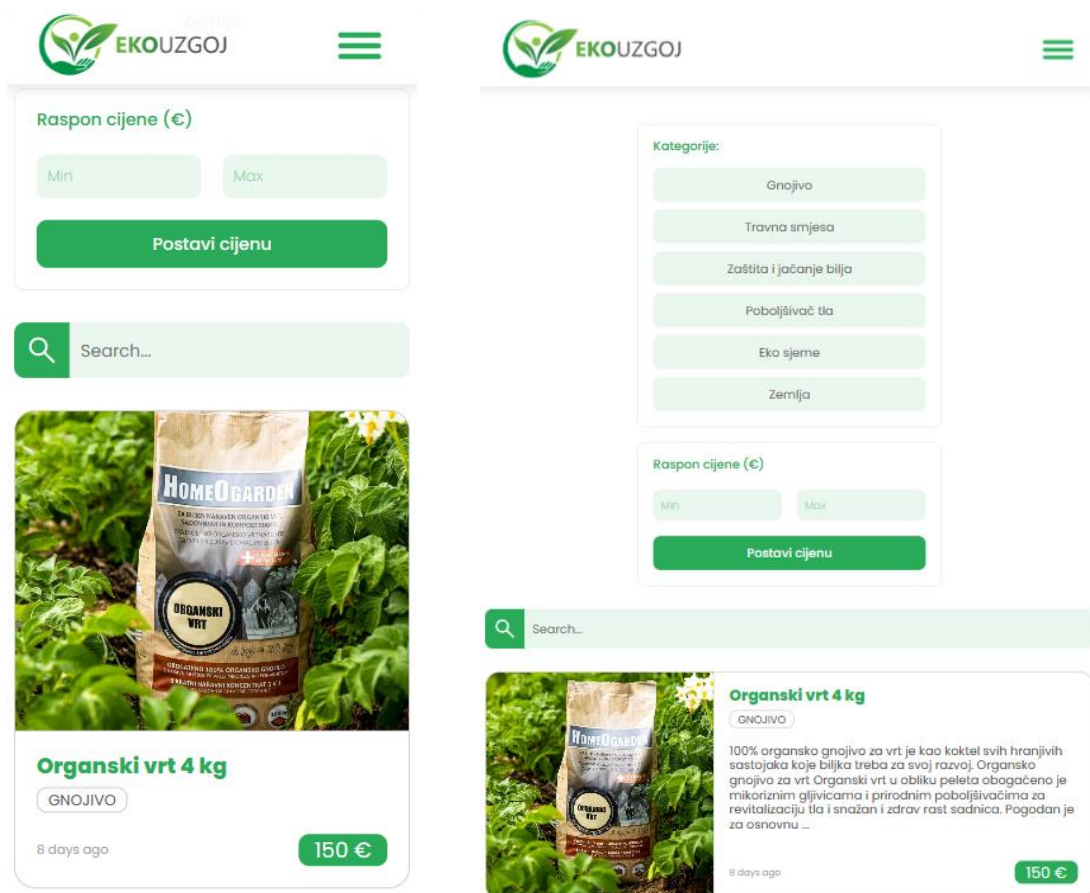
EKOUZGOJ

Raspon cijene (€)

Min

Max

Postavi cijenu

Search...

HOMEOGARDEN

ORGANSKI VRT

Organski vrt 4 kg

GNOJIVO

8 days ago

150 €

EKOUZGOJ

Kategorije:

Gnojivo

Travna smjesa

Zaštita i jačanje bilja

Poboljšivač tla

Eko sjeme

Zemlja

Raspon cijene (€)

Min

Max

Postavi cijenu

Search...

HOMEOGARDEN

ORGANSKI VRT

Organski vrt 4 kg

GNOJIVO

100% organsko gnojivo za vrt je kao koktel svih hranjivih sastojaka koje biljka treba za svoj razvoj. Organsko gnojivo za vrt Organski vrt u obliku peleta obogaćeno je mikoriznim gljivicama i prirodnim poboljšivačima za revitalizaciju tla i snažan i zdrav rast sadnica. Pogodan je za osnovnu ...

8 days ago

150 €